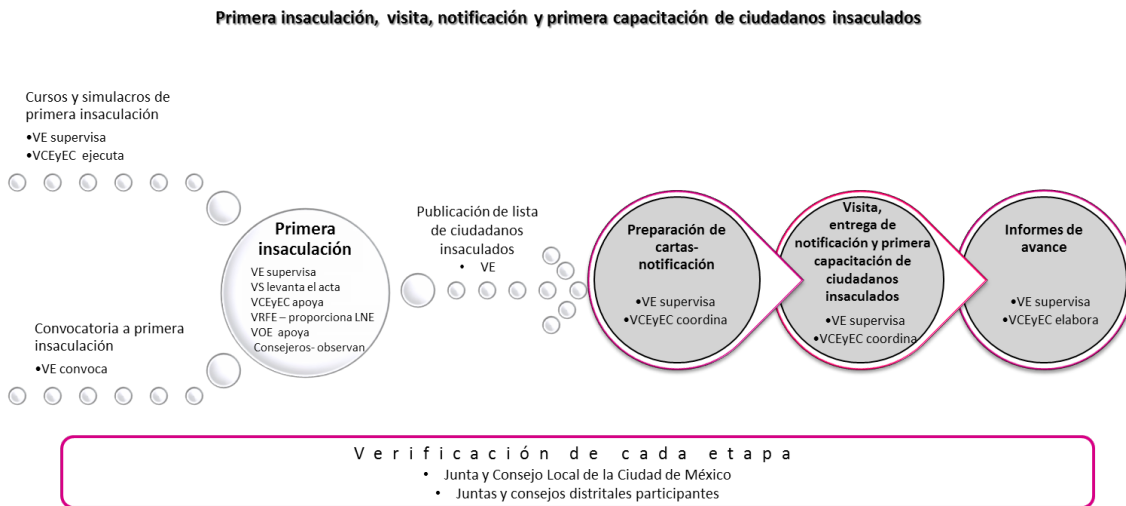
Primera insaculación, visita, notificación y primera capacitación de ciudadanos insaculados

Cursos y simulacros de primera insaculación
•VE supervisa
•VCEyEC ejecuta

Convocatoria a primera insaculación
•VE convoca

Primera insaculación
VE supervisa
VS levanta el acta
VCEyEC apoya
VRFE – proporciona LNE
VOE apoya
Consejeros- observan

Publicación de lista de ciudadanos insaculados
• VE

Preparación de cartas-notificación
•VE supervisa
•VCEyEC coordina

Visita, entrega de notificación y primera capacitación de ciudadanos insaculados
•VE supervisa
•VCEyEC coordina

Informes de avance
•VE supervisa
•VCEyEC elabora

Verificación de cada etapa
• Junta y Consejo Local de la Ciudad de México
• Juntas y consejos distritales participantes